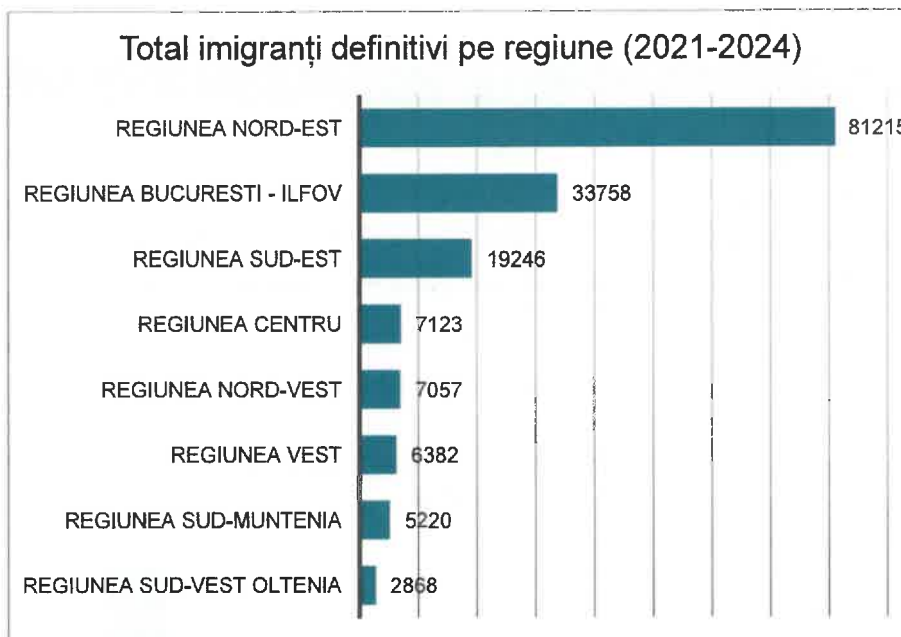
Total imigranți definitivi pe regiune (2021-2024)

REGIUNEA NORD-EST 81215
REGIUNEA BUCURESTI - ILFOV 33758
REGIUNEA SUD-EST 19246
REGIUNEA CENTRU 7123
REGIUNEA NORD-VEST 7057
REGIUNEA VEST 6382
REGIUNEA SUD-MUNTENIA 5220
REGIUNEA SUD-VEST OLTENIA 2868